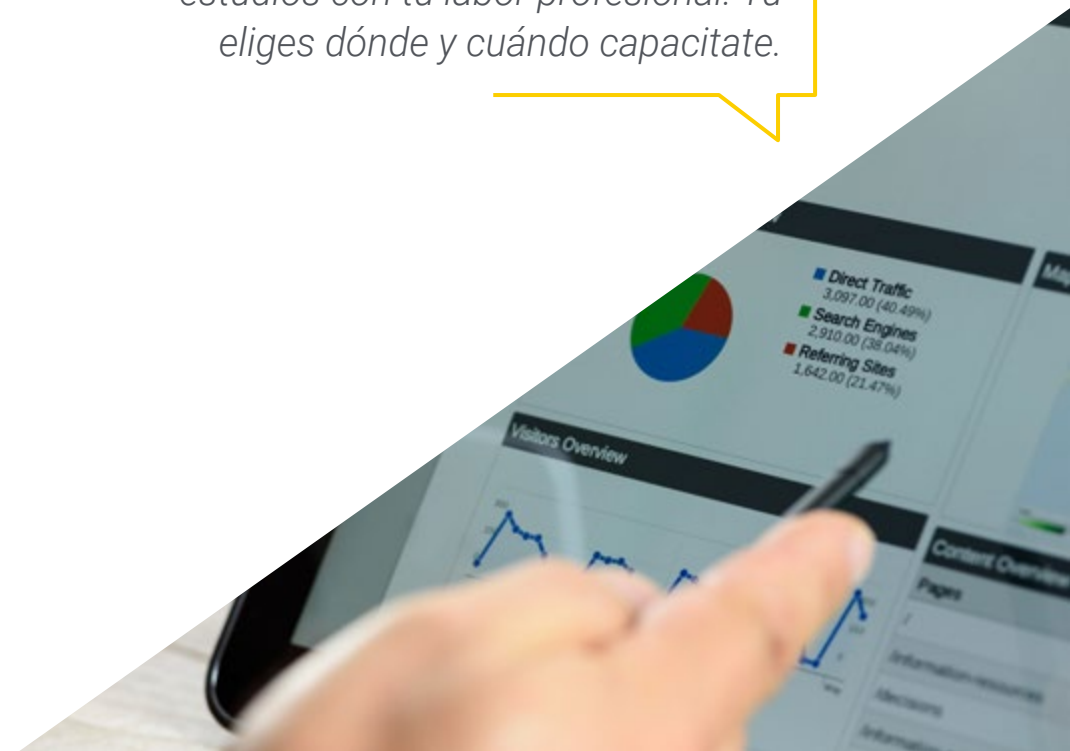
estudios con tu labor profesional. Tú eliges dónde y cuándo capacitate.

Direct Traffic
3,097.00 (40.49%)
Search Engines
2,910.00 (38.04%)
Referring Sites
1,642.00 (21.47%)

Visitors Overview

Content Overview
Pages